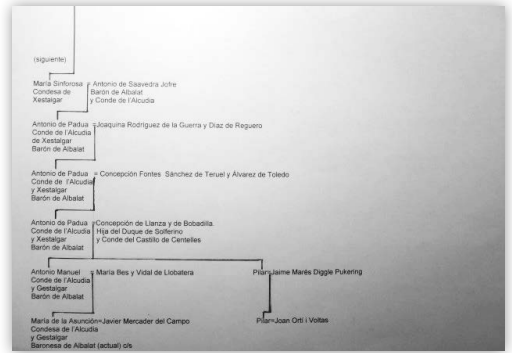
(siguente)

María Sinforosa Condesa de Xestalgar = Antonio de Saavedra Jofre Barón de Albalat y Conde de l'Alcudia

Antonio de Padua Conde de l'Alcudia de Xestalgar Barón de Albalat = Joaquina Rodríguez de la Guerra y Díaz de Reguero

Antonio de Padua Conde de l'Alcudia y Xestalgar Barón de Albalat = Concepción Fontes Sánchez de Teruel y Álvarez de Toledo

Antonio de Padua Conde de l'Alcudia y Xestalgar Barón de Albalat = Concepción de Llanza y de Bobadilla Hija del Duque de Solferino y Conde del Castillo de Centelles

Antonio Manuel Conde de l'Alcudia y Gestalgar Barón de Albalat = María Bes y Vidal de Llobatera

Pilar=Jaime Marés Diggle Pukering

María de la Asunción=Javier Mercader del Campo Condesa de l'Alcudia y Gestalgar Baronesa de Albalat (actual) c/s

Pilar=Joan Ortí i Voltas